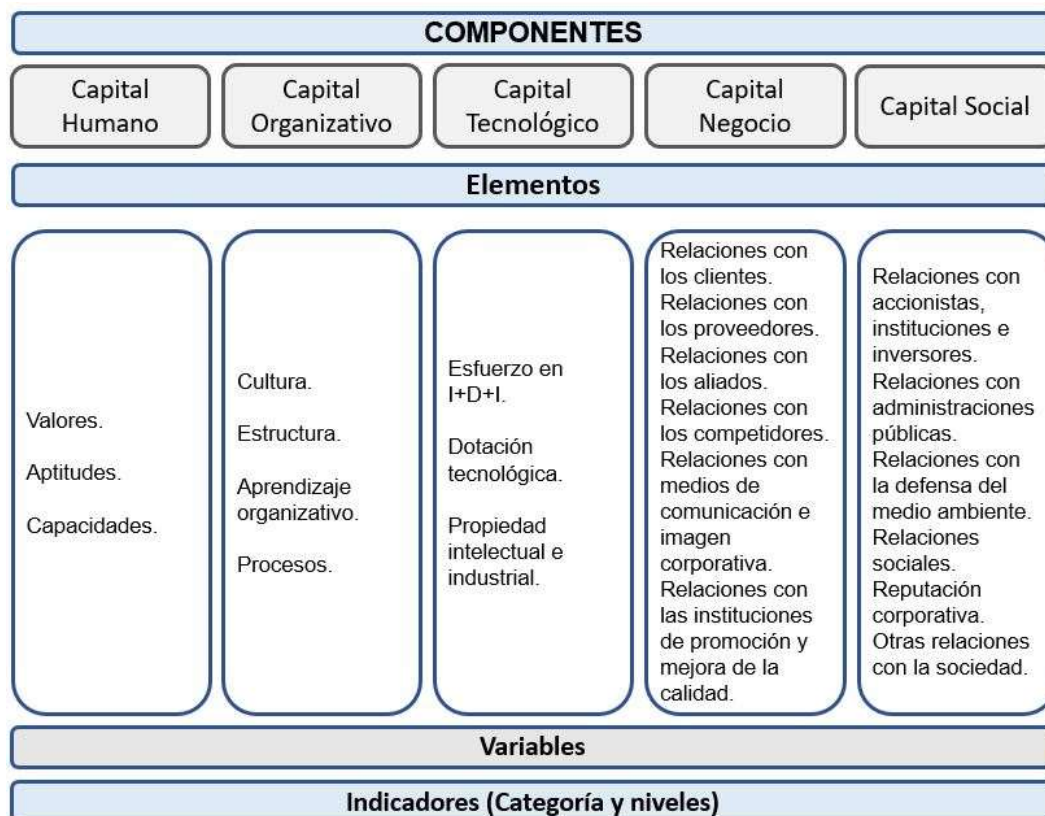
COMPONENTES

Capital Humano

Capital Organizativo

Capital Tecnológico

Capital Negocio

Capital Social

Elementos

Valores.

Aptitudes.

Capacidades.

Cultura.

Estructura.

Aprendizaje organizativo.

Procesos.

Esfuerzo en I+D+I.

Dotación tecnológica.

Propiedad intelectual e industrial.

Relaciones con los clientes.
Relaciones con los proveedores.
Relaciones con los aliados.
Relaciones con los competidores.
Relaciones con medios de comunicación e imagen corporativa.
Relaciones con las instituciones de promoción y mejora de la calidad.

Relaciones con accionistas, instituciones e inversores.
Relaciones con administraciones públicas.
Relaciones con la defensa del medio ambiente.
Relaciones sociales.
Reputación corporativa.
Otras relaciones con la sociedad.

Variables

Indicadores (Categoría y niveles)